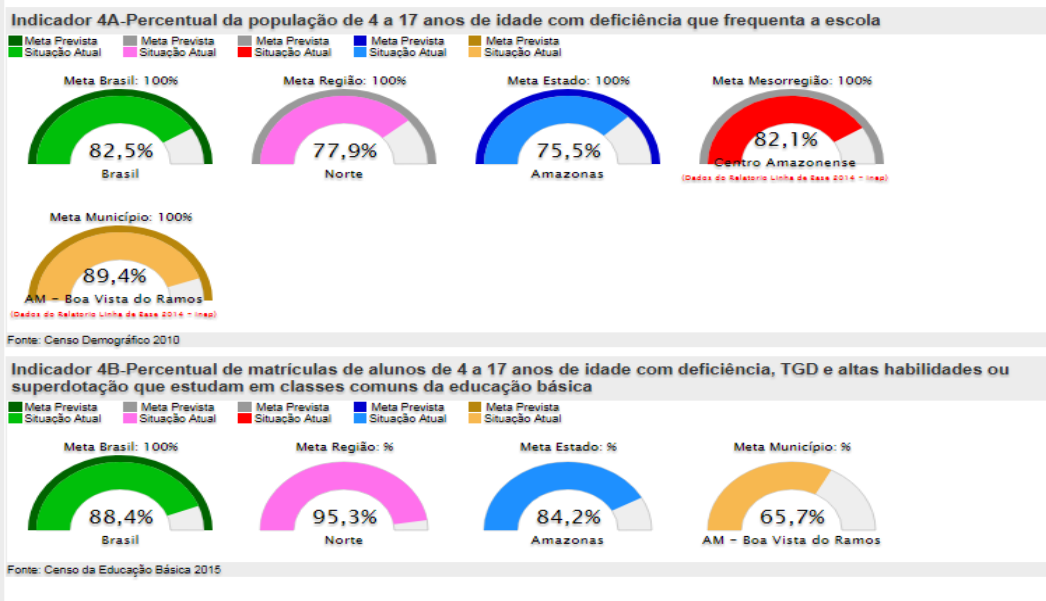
Indicador 4A-Percentual da população de 4 a 17 anos de idade com deficiência que frequenta a escola

Meta Prevista
Situação Atual
Meta Prevista
Situação Atual
Meta Prevista
Situação Atual
Meta Prevista
Situação Atual
Meta Prevista
Situação Atual

Meta Brasil: 100%
82,5%
Brasil

Meta Região: 100%
77,9%
Norte

Meta Estado: 100%
75,5%
Amazonas

Meta Mesorregião: 100%
82,1%
Centro Amazonense
(Dados do Relatorio Linha de Base 2014 - Inep)

Meta Município: 100%
89,4%
AM - Boa Vista do Ramos
(Dados do Relatorio Linha de Base 2014 - Inep)

Fonte: Censo Demográfico 2010

Indicador 4B-Percentual de matrículas de alunos de 4 a 17 anos de idade com deficiência, TGD e altas habilidades ou superdotação que estudam em classes comuns da educação básica

Meta Prevista
Situação Atual
Meta Prevista
Situação Atual
Meta Prevista
Situação Atual
Meta Prevista
Situação Atual
Meta Prevista
Situação Atual

Meta Brasil: 100%
88,4%
Brasil

Meta Região: %
95,3%
Norte

Meta Estado: %
84,2%
Amazonas

Meta Município: %
65,7%
AM - Boa Vista do Ramos

Fonte: Censo da Educação Básica 2015